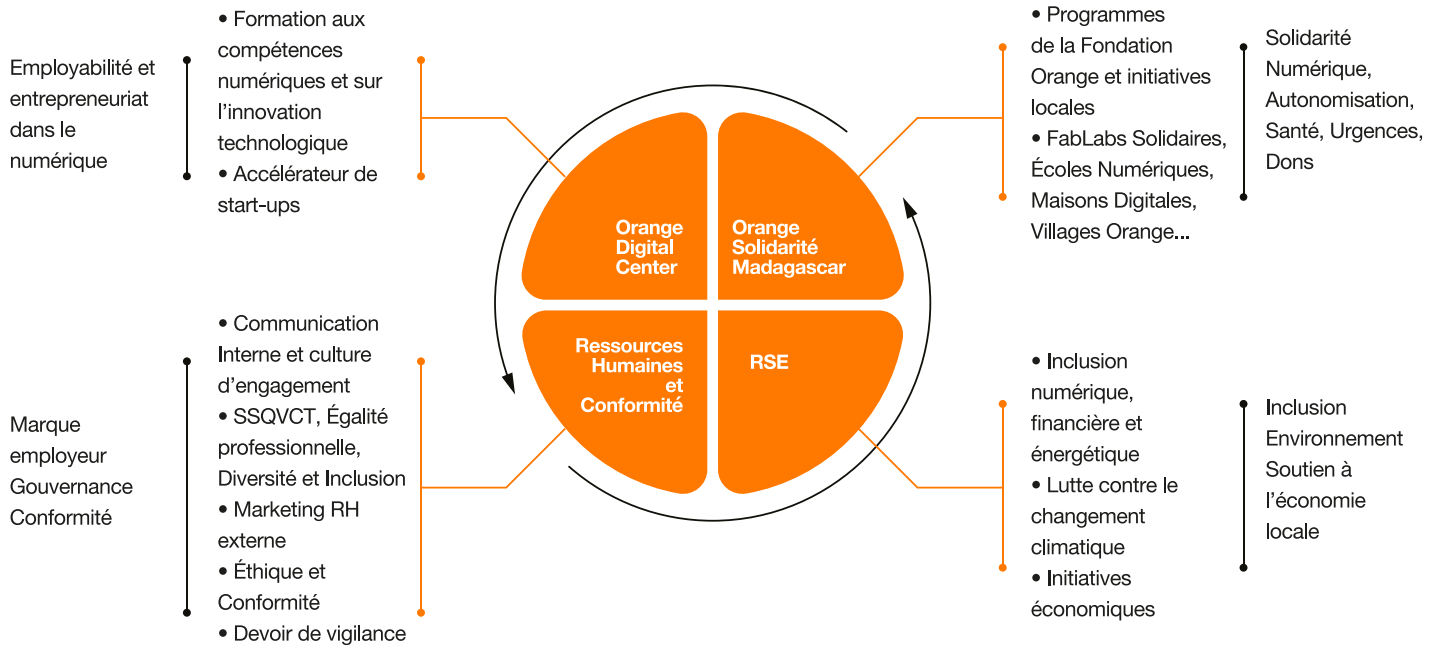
Employabilité et entrepreneuriat dans le numérique

• Formation aux compétences numériques et sur l'innovation technologique
• Accélérateur de start-ups

• Programmes de la Fondation Orange et initiatives locales
• FabLabs Solidaires, Écoles Numériques, Maisons Digitales, Villages Orange...

Solidarité Numérique, Autonomisation, Santé, Urgences, Dons

Orange Digital Center

Orange Solidarité Madagascar

Ressources Humaines et Conformité

RSE

Marque employeur
Gouvernance
Conformité

• Communication Interne et culture d'engagement
• SSQVCT, Égalité professionnelle, Diversité et Inclusion
• Marketing RH externe
• Éthique et Conformité
• Devoir de vigilance

• Inclusion numérique, financière et énergétique
• Lutte contre le changement climatique
• Initiatives économiques

Inclusion
Environnement
Soutien à l'économie locale